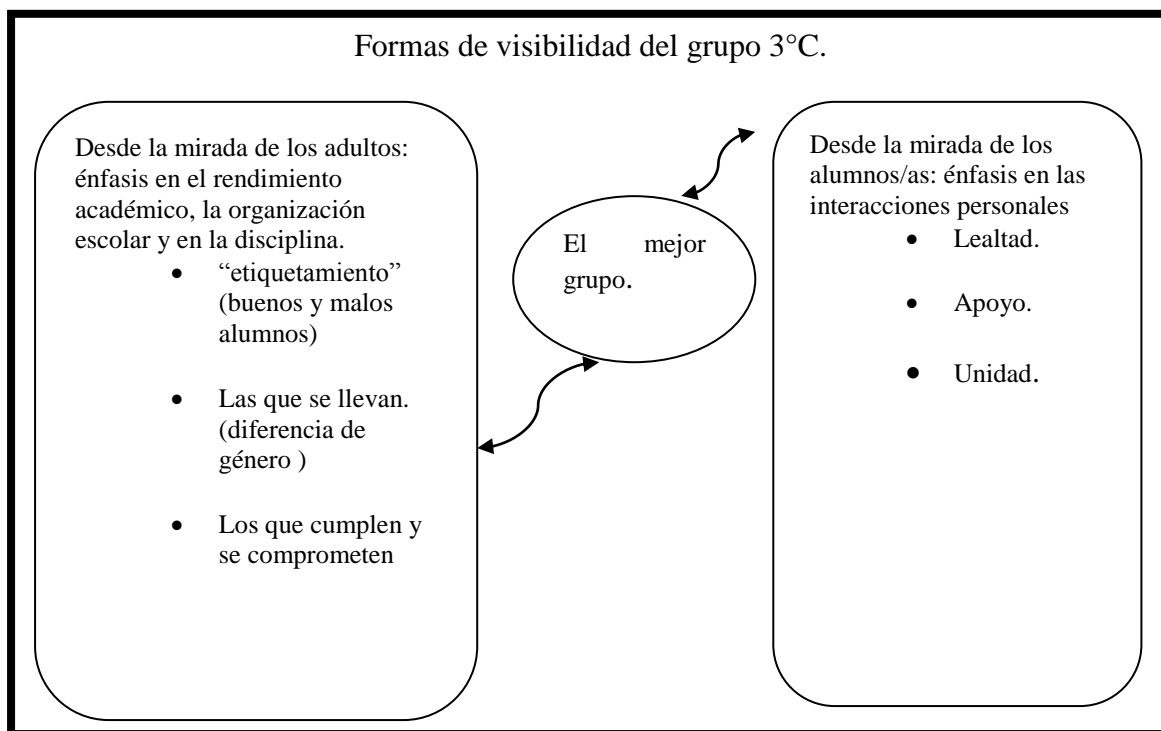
Formas de visibilidad del grupo 3°C.

Desde la mirada de los adultos: énfasis en el rendimiento académico, la organización escolar y en la disciplina.
- “etiquetamiento” (buenos y malos alumnos)
- Las que se llevan. (diferencia de género )
- Los que cumplen y se comprometen

El mejor grupo.

Desde la mirada de los alumnos/as: énfasis en las interacciones personales
- Lealtad.
- Apoyo.
- Unidad.